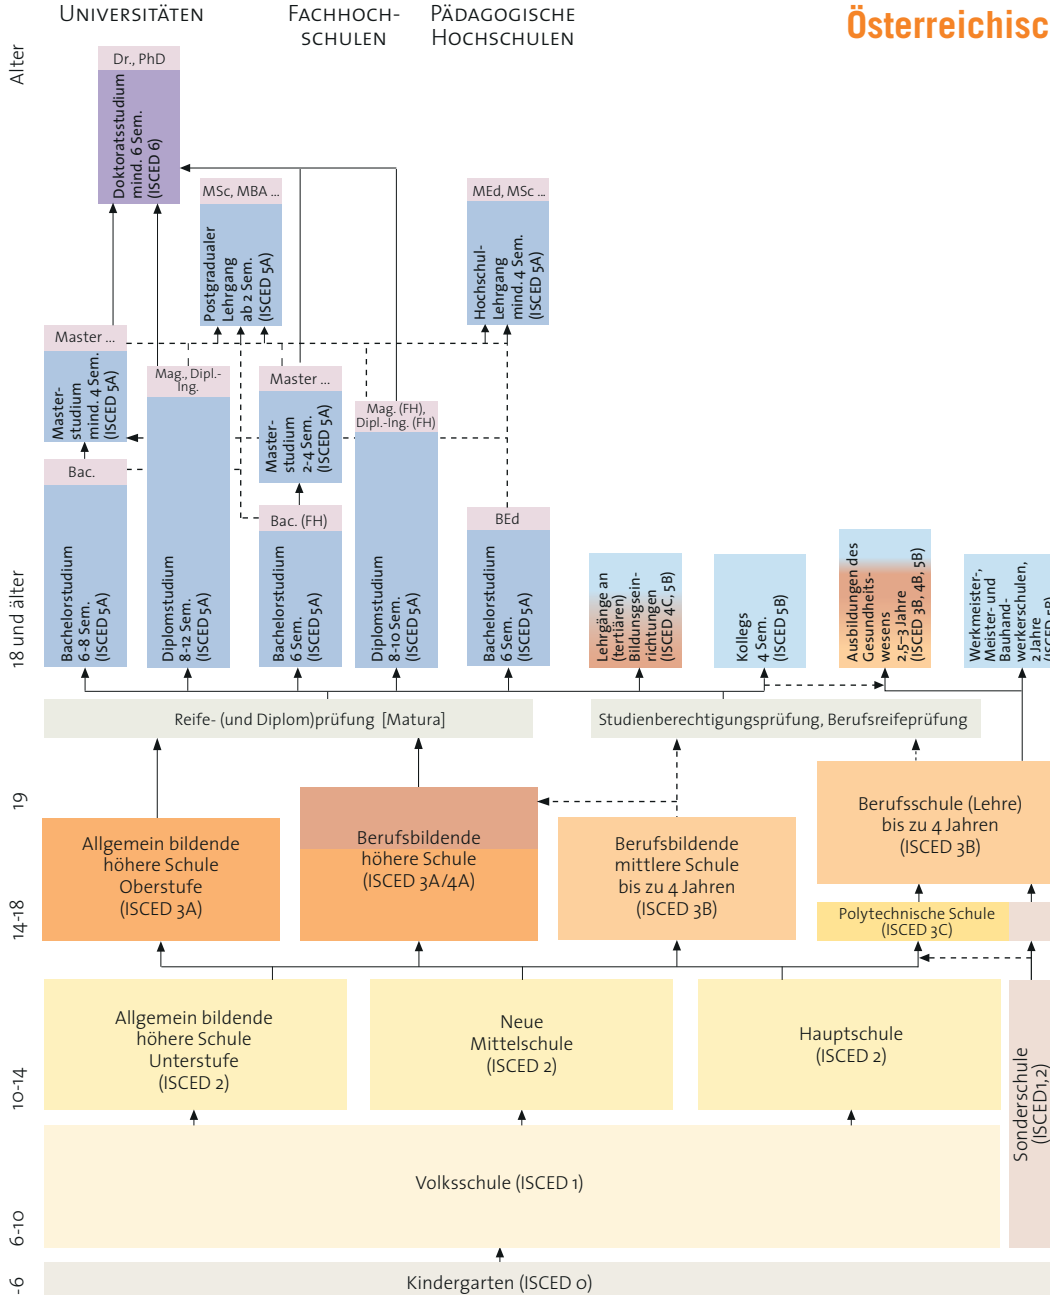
Universitäten Fachhochschulen Pädagogische Hochschulen

Österreichisc

Alter

Dr., PhD
Doktoratsstudium mind. 6 Sem. (ISCED 6)

MSc, MBA ...
Postgradualer Lehrgang ab 2 Sem. (ISCED 5A)

MEd, MSc ...
Hochschul-Lehrgang mind. 4 Sem. (ISCED 5A)

Master ...
Master-studium mind. 4 Sem. (ISCED 5A)

Mag., Dipl.-Ing.

Master ...
Master-studium 2-4 Sem. (ISCED 5A)

Mag. (FH), Dipl.-Ing. (FH)

Bac.

Bac. (FH)

BEd

Bachelorstudium 6-8 Sem. (ISCED 5A)

Diplomstudium 8-12 Sem. (ISCED 5A)

Bachelorstudium 6 Sem. (ISCED 5A)

Diplomstudium 8-10 Sem. (ISCED 5A)

Bachelorstudium 6 Sem. (ISCED 5A)

Lehrgänge an (tertiären) Bildungseinrichtungen (ISCED 4C, 5B)

Kollegs 4 Sem. (ISCED 5B)

Ausbildungen des Gesundheitswesens 2,5–3 Jahre (ISCED 3B, 4B, 5B)

Werkmeister-, Meister- und Bauhandwerkerschulen, 2 Jahre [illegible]

18 und älter

Reife- (und Diplom)prüfung [Matura]

Studienberechtigungsprüfung, Berufsreifeprüfung

19

14-18

Allgemein bildende höhere Schule Oberstufe (ISCED 3A)

Berufsbildende höhere Schule (ISCED 3A/4A)

Berufsbildende mittlere Schule bis zu 4 Jahren (ISCED 3B)

Berufsschule (Lehre) bis zu 4 Jahren (ISCED 3B)

Polytechnische Schule (ISCED 3C)

10-14

Allgemein bildende höhere Schule Unterstufe (ISCED 2)

Neue Mittelschule (ISCED 2)

Hauptschule (ISCED 2)

Sonderschule (ISCED1,2)

6-10

Volksschule (ISCED 1)

-6

Kindergarten (ISCED 0)